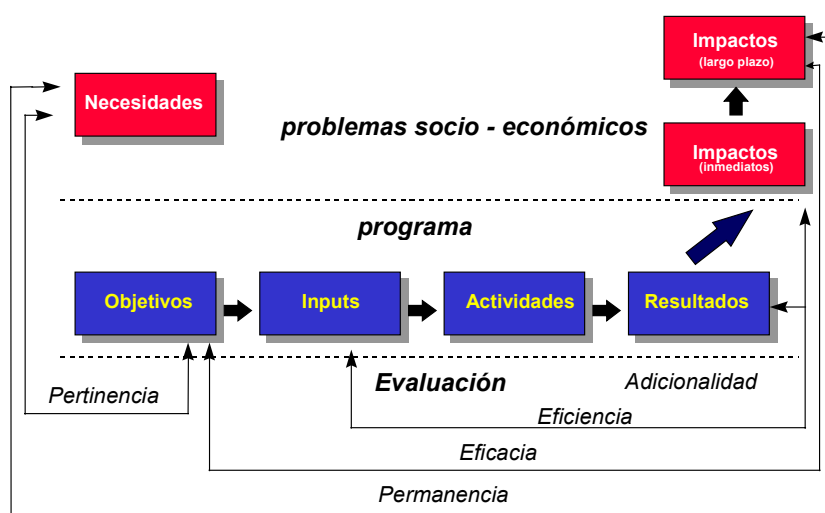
Impactos
(largo plazo)

Necesidades

problemas socio - económicos

Impactos
(inmediatos)

programa

Objetivos

Inputs

Actividades

Resultados

Evaluación

Adicionalidad

Pertinencia

Eficiencia

Eficacia

Permanencia